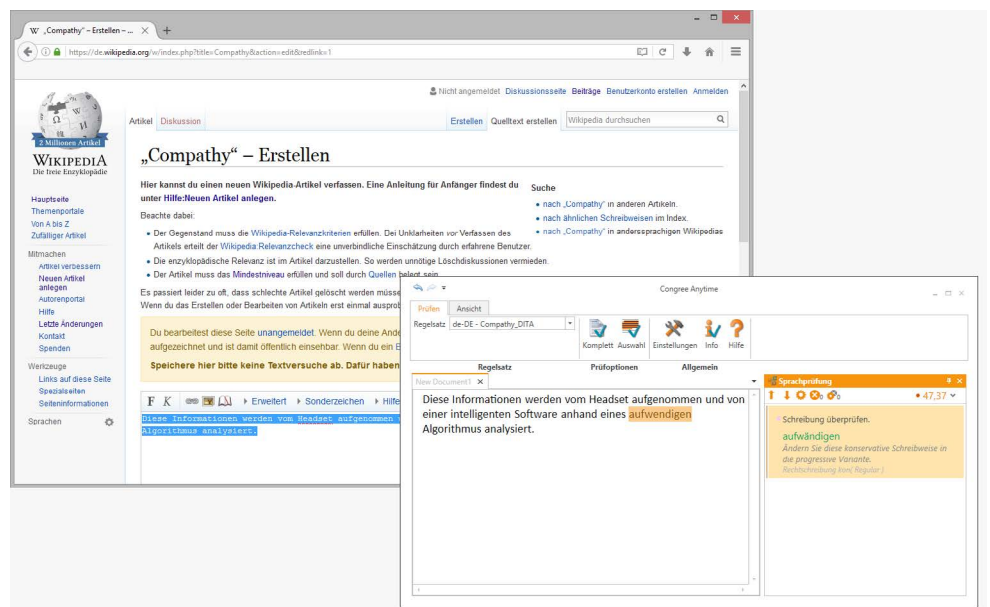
W „Compathy" – Erstellen – ... ×  +

https://de.wikipedia.org/w/index.php?title=Compathy&action=edit&redlink=1

Nicht angemeldet  Diskussionsseite  Beiträge  Benutzerkonto erstellen  Anmelden

2 Millionen Artikel
WIKIPEDIA
Die freie Enzyklopädie

Artikel  Diskussion  Erstellen  Quelltext erstellen  Wikipedia durchsuchen

„Compathy" – Erstellen

Hier kannst du einen neuen Wikipedia-Artikel verfassen. Eine Anleitung für Anfänger findest du unter Hilfe:Neuen Artikel anlegen.

Beachte dabei:

- Der Gegenstand muss die Wikipedia-Relevanzkriterien erfüllen. Bei Unklarheiten vor Verfassen des Artikels erteilt der Wikipedia:Relevanzcheck eine unverbindliche Einschätzung durch erfahrene Benutzer.
- Die enzyklopädische Relevanz ist im Artikel darzustellen. So werden unnötige Löschdiskussionen vermieden.
- Der Artikel muss das Mindestniveau erfüllen und soll durch Quellen belegt sein.

Suche
- nach „Compathy" in anderen Artikeln.
- nach ähnlichen Schreibweisen im Index.
- nach „Compathy" in anderssprachigen Wikipedias

Es passiert leider zu oft, dass schlechte Artikel gelöscht werden müsse
Wenn du das Erstellen oder Bearbeiten von Artikeln erst einmal ausprob

Du bearbeitest diese Seite unangemeldet. Wenn du deine Ande aufgezeichnet und ist damit öffentlich einsehbar. Wenn du ein E

Speichere hier bitte keine Textversuche ab. Dafür haben

Hauptseite
Themenportale
Von A bis Z
Zufälliger Artikel
Mitmachen
Artikel verbessern
Neuen Artikel anlegen
Autorenportal
Hilfe
Letzte Änderungen
Kontakt
Spenden
Werkzeuge
Links auf diese Seite
Spezialseiten
Seiteninformationen
Sprachen

F  K  Erweitert  Sonderzeichen  Hilfe

Diese Informationen werden vom Headset aufgenommen
Algorithmus analysiert.

Congree Anytime

Prüfen  Ansicht
Regelsatz  de-DE - Compathy_DITA
Komplett  Auswahl  Einstellungen  Info  Hilfe
Regelsatz  Prüfoptionen  Allgemein

New Document1 ×

Diese Informationen werden vom Headset aufgenommen und von einer intelligenten Software anhand eines aufwendigen Algorithmus analysiert.

Sprachprüfung
• 47,37
Schreibung überprüfen.
aufwändigen
Ändern Sie diese konservative Schreibweise in die progressive Variante.
Rechtschreibung kon( Regular )